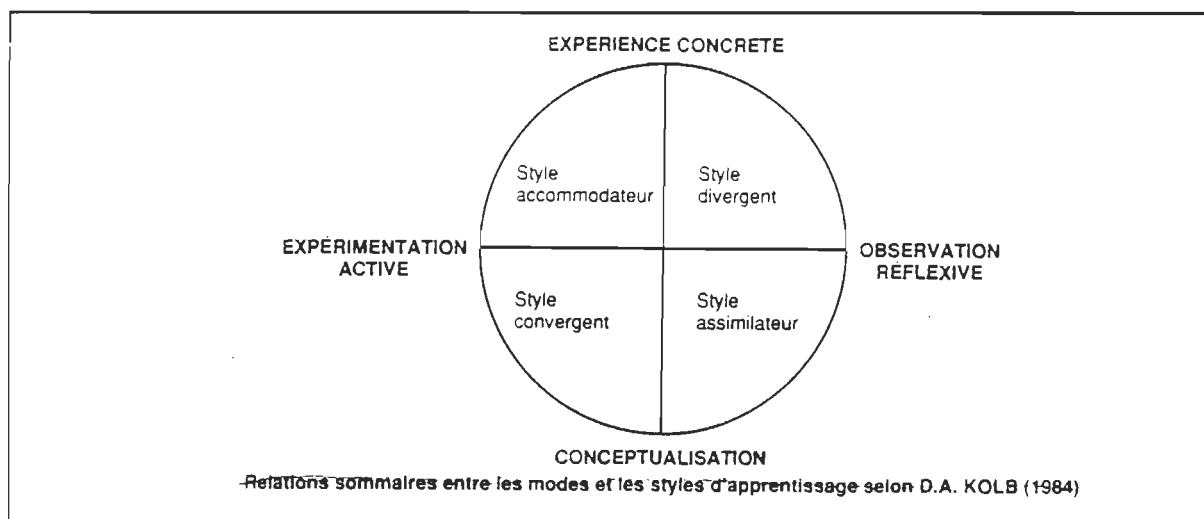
EXPERIENCE CONCRETE

Style accommodateur

Style divergent

EXPÉRIMENTATION ACTIVE

OBSERVATION RÉFLEXIVE

Style convergent

Style assimilateur

CONCEPTUALISATION

Relations sommaires entre les modes et les styles d'apprentissage selon D.A. KOLB (1984)